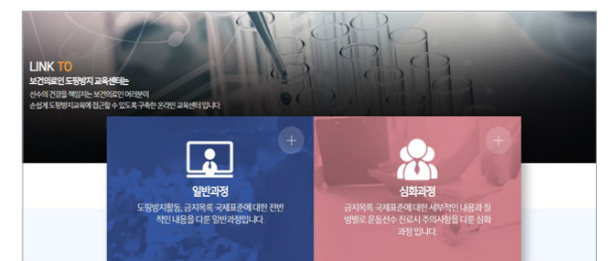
LINK TO
보건의료인 도핑방지 교육센터는
선수의 건강을 책임지는 보건의료인 여러분이
손쉽게 도핑방지교육에 접근할 수 있도록 구축한 온라인 교육센터 입니다.

+
일반과정
도핑방지활동, 금지목록 국제표준에 대한 전반적인 내용을 다룬 일반과정입니다.

+
심화과정
금지목록 국제표준에 대한 세부적인 내용과 질병별로 운동선수 진료시 주의사항을 다룬 심화과정 입니다.